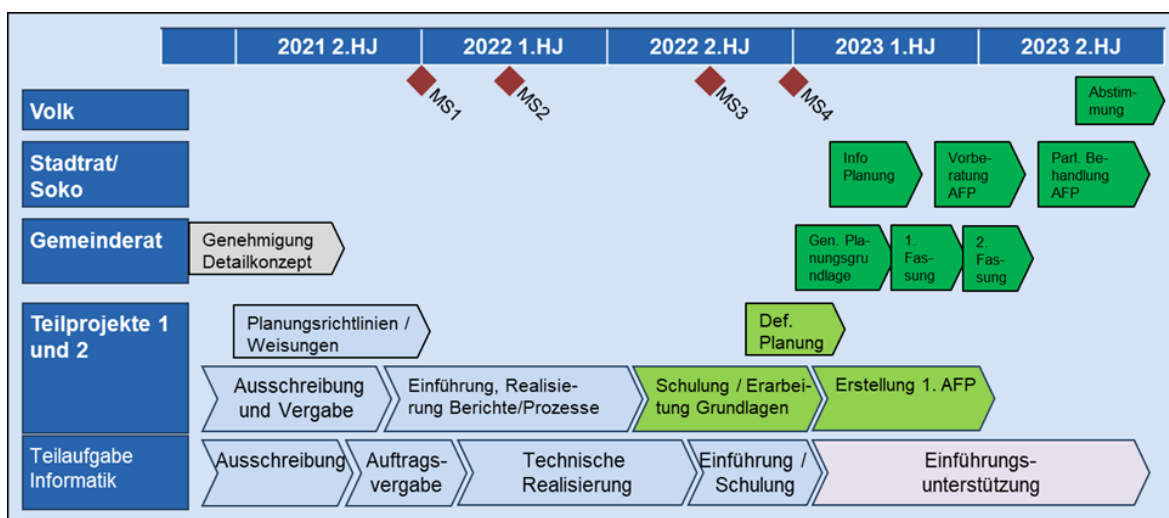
| 2021 2.HJ | 2022 1.HJ | 2022 2.HJ | 2023 1.HJ | 2023 2.HJ |

MS1 MS2 MS3 MS4

Volk
Abstimmung

Stadtrat/ Soko
Info Planung
Vorberatung AFP
Parl. Behandlung AFP

Gemeinderat
Genehmigung Detailkonzept
Gen. Planungsgrundlage
1. Fassung
2. Fassung

Teilprojekte 1 und 2
Planungsrichtlinien / Weisungen
Def. Planung
Ausschreibung und Vergabe
Einführung, Realisierung Berichte/Prozesse
Schulung / Erarbeitung Grundlagen
Erstellung 1. AFP

Teilaufgabe Informatik
Ausschreibung
Auftragsvergabe
Technische Realisierung
Einführung / Schulung
Einführungsunterstützung